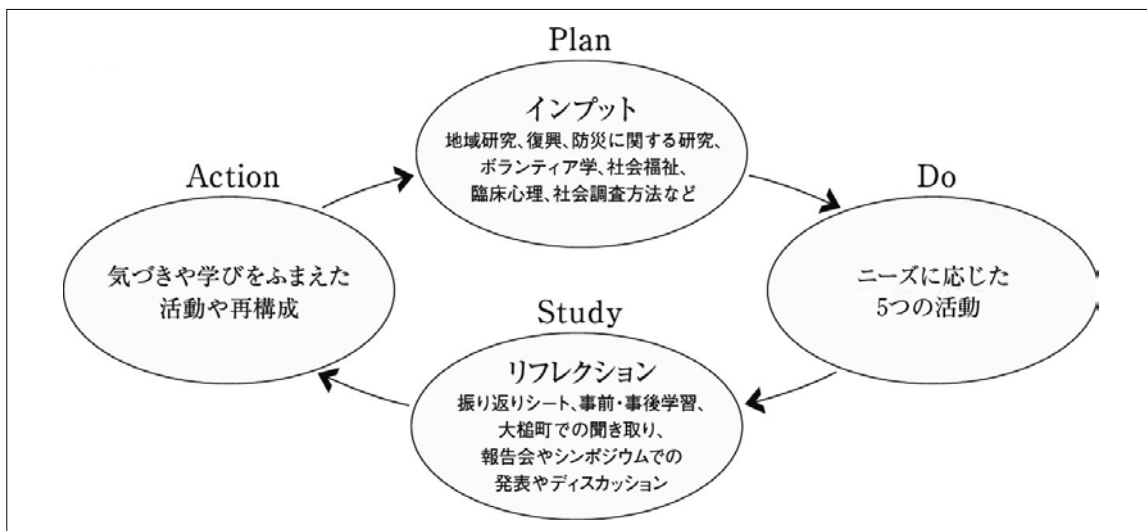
Plan

インプット
地域研究、復興、防災に関する研究、ボランティア学、社会福祉、臨床心理、社会調査方法など

Do

ニーズに応じた
5つの活動

Study

リフレクション
振り返りシート、事前・事後学習、大槌町での聞き取り、報告会やシンポジウムでの発表やディスカッション

Action

気づきや学びをふまえた
活動や再構成